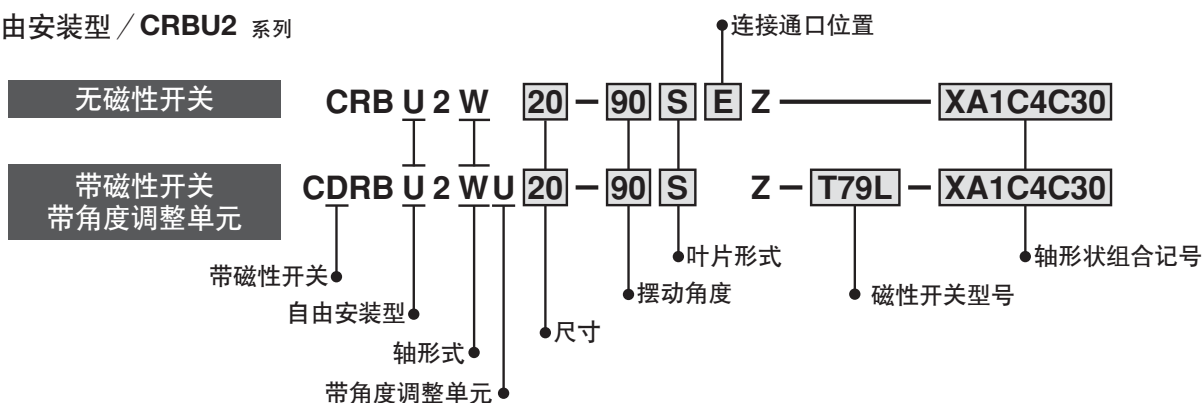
由安装型／CRBU2 系列

连接通口位置

无磁性开关

CRB U 2 W 20 − 90 S E Z XA1C4C30

带磁性开关
带角度调整单元

CDRB U 2 W U 20 − 90 S Z − T79L − XA1C4C30

带磁性开关

自由安装型

轴形式

带角度调整单元

尺寸

摆动角度

叶片形式

磁性开关型号

轴形状组合记号